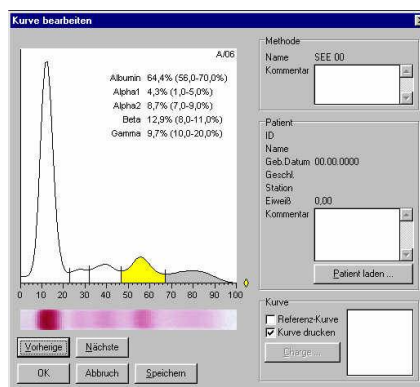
Kurve bearbeiten

A/06

Albumin 64,4% (56,0-70,0%)
Alpha1 4,3% (1,0-5,0%)
Alpha2 8,7% (7,0-9,0%)
Beta 12,9% (8,0-11,0%)
Gamma 9,7% (10,0-20,0%)

0 10 20 30 40 50 60 70 80 90 100

Vorherige | Nächste

OK | Abbruch | Speichern

Methode
Name SEE 00
Kommentar

Patient
ID
Name
Geb.Datum 00.00.0000
Geschl.
Station
Eiweiß 0,00
Kommentar

Patient laden ...

Kurve
Referenz-Kurve
Kurve drucken
Charge ...